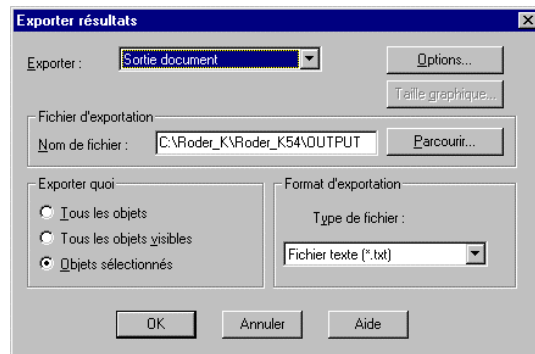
Exporter résultats

Exporter : Sortie document

Options...

Taille graphique...

Fichier d'exportation

Nom de fichier : C:\Roder_K\Roder_K54\OUTPUT

Parcourir...

Exporter quoi

Tous les objets

Tous les objets visibles

Objets sélectionnés

Format d'exportation

Type de fichier :

Fichier texte (*.txt)

OK

Annuler

Aide